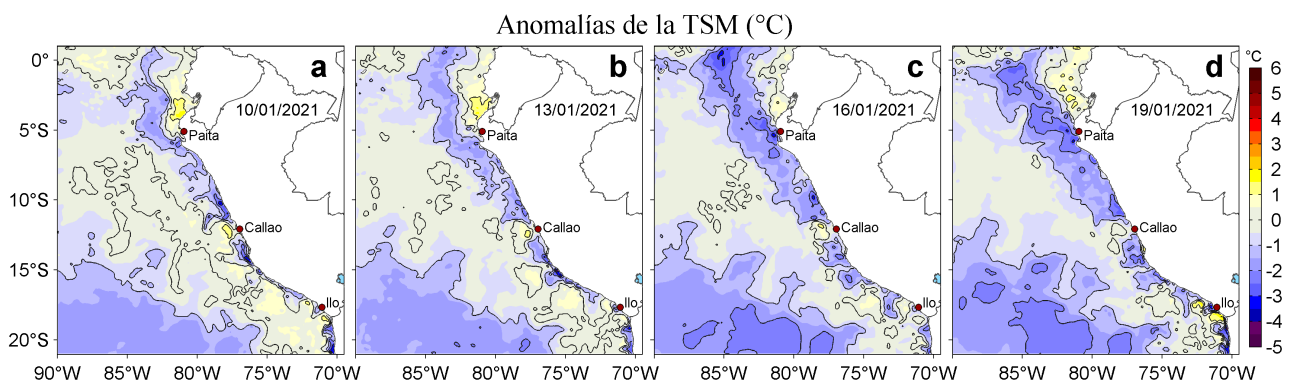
Anomalías de la TSM (°C)

a
10/01/2021
Paita
Callao
Ilo

b
13/01/2021
Paita
Callao
Ilo

c
16/01/2021
Paita
Callao
Ilo

d
19/01/2021
Paita
Callao
Ilo

0°
5°S
10°S
15°S
20°S

90°W 85°W 80°W 75°W 70°W 85°W 80°W 75°W 70°W 85°W 80°W 75°W 70°W 85°W 80°W 75°W 70°W

°C
6
5
4
3
2
1
0
-1
-2
-3
-4
-5